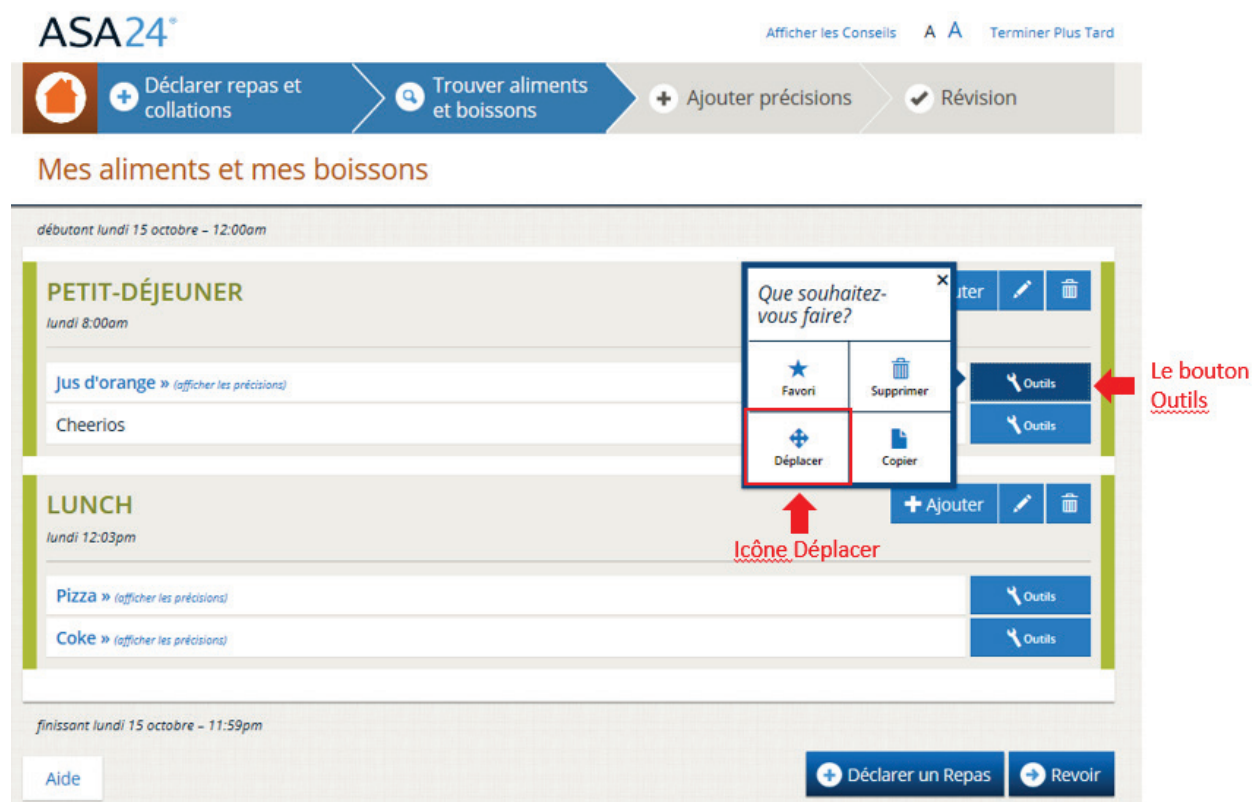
ASA24®

Afficher les Conseils A A Terminer Plus Tard

Déclarer repas et collations

Trouver aliments et boissons

Ajouter précisions

Révision

Mes aliments et mes boissons

débutant lundi 15 octobre – 12:00am

PETIT-DÉJEUNER
lundi 8:00am

uter

Que souhaitez-vous faire?

Favori

Supprimer

Déplacer

Copier

Jus d'orange » (afficher les précisions)

Outils

Le bouton Outils

Cheerios

Outils

LUNCH
lundi 12:03pm

Ajouter

Icône Déplacer

Pizza » (afficher les précisions)

Outils

Coke » (afficher les précisions)

Outils

finissant lundi 15 octobre – 11:59pm

Aide

Déclarer un Repas

Revoir